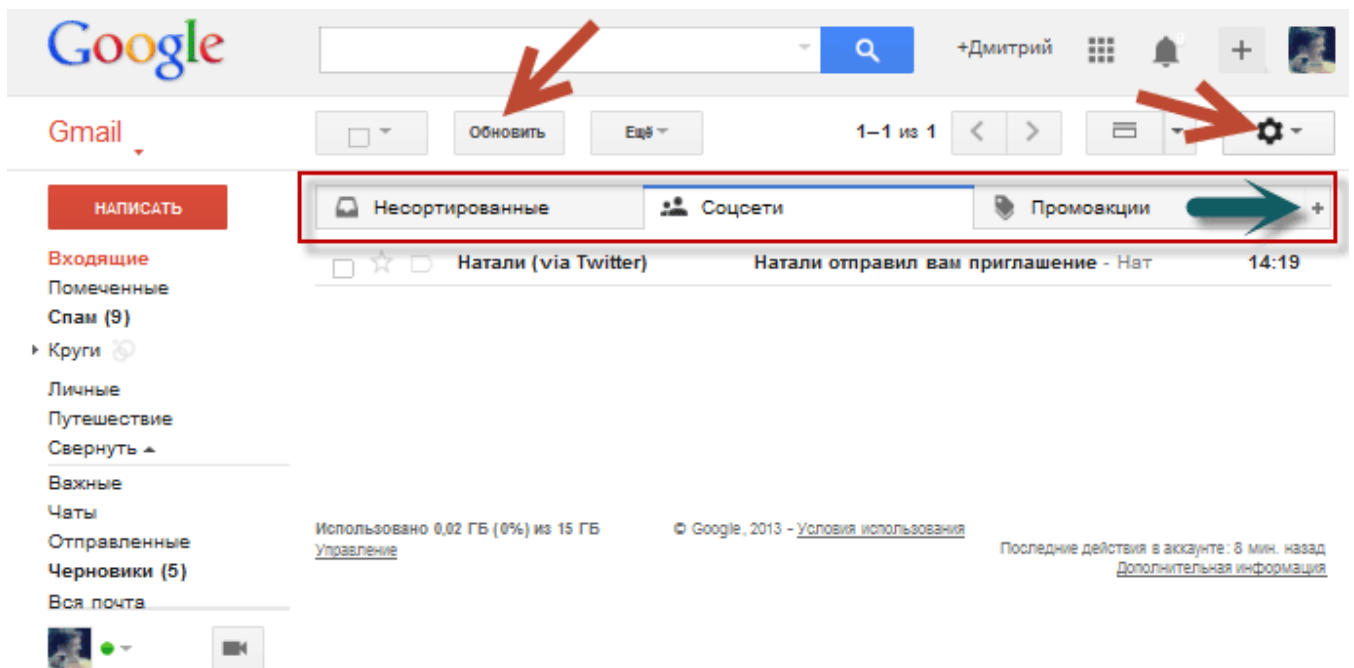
Google

+Дмитрий

+

Gmail

Обновить

Ещё

1–1 из 1

НАПИСАТЬ

Несортированные

Соцсети

Промоакции

+

Входящие

Помеченные

Спам (9)

Круги

Личные

Путешествие

Свернуть

Важные

Чаты

Отправленные

Черновики (5)

Вся почта

Натали (via Twitter)

Натали отправил вам приглашение - Нат

14:19

Использовано 0,02 ГБ (0%) из 15 ГБ
Управление

© Google, 2013 - Условия использования

Последние действия в аккаунте: 8 мин. назад
Дополнительная информация